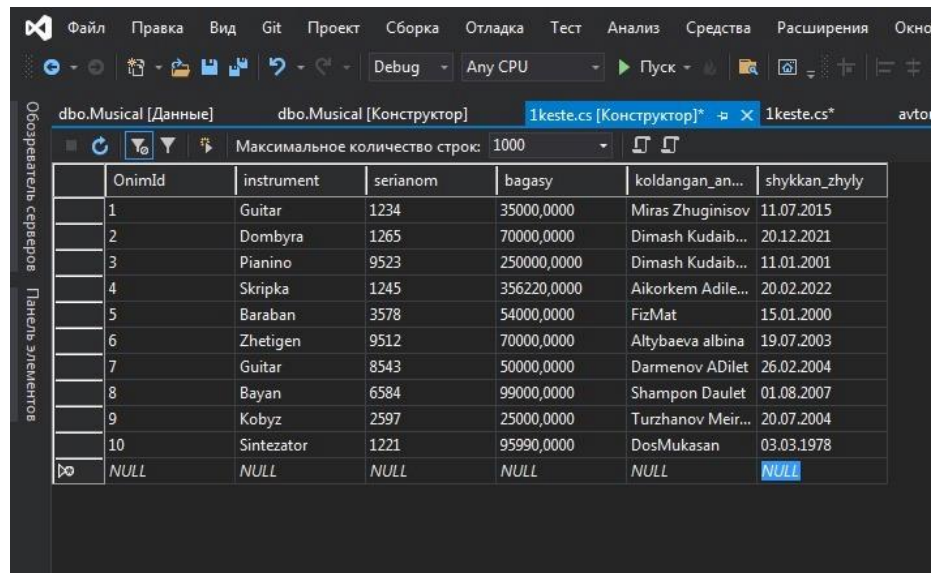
Файл Правка Вид Git Проект Сборка Отладка Тест Анализ Средства Расширения Окно

Debug Any CPU ▶ Пуск

Обозреватель серверов Панель элементов

dbo.Musical [Данные] dbo.Musical [Конструктор] 1keste.cs [Конструктор]* ✕ 1keste.cs* avtor

Максимальное количество строк: 1000

| | OnimId | instrument | serianom | bagasy | koldangan_an... | shykkan_zhyly |
|---|---|---|---|---|---|---|
| | 1 | Guitar | 1234 | 35000,0000 | Miras Zhuginisov | 11.07.2015 |
| | 2 | Dombyra | 1265 | 70000,0000 | Dimash Kudaib... | 20.12.2021 |
| | 3 | Pianino | 9523 | 250000,0000 | Dimash Kudaib... | 11.01.2001 |
| | 4 | Skripka | 1245 | 356220,0000 | Aikorkem Adile... | 20.02.2022 |
| | 5 | Baraban | 3578 | 54000,0000 | FizMat | 15.01.2000 |
| | 6 | Zhetigen | 9512 | 70000,0000 | Altybaeva albina | 19.07.2003 |
| | 7 | Guitar | 8543 | 50000,0000 | Darmenov ADilet | 26.02.2004 |
| | 8 | Bayan | 6584 | 99000,0000 | Shampon Daulet | 01.08.2007 |
| | 9 | Kobyz | 2597 | 25000,0000 | Turzhanov Meir... | 20.07.2004 |
| | 10 | Sintezator | 1221 | 95990,0000 | DosMukasan | 03.03.1978 |
| | NULL | NULL | NULL | NULL | NULL | NULL |